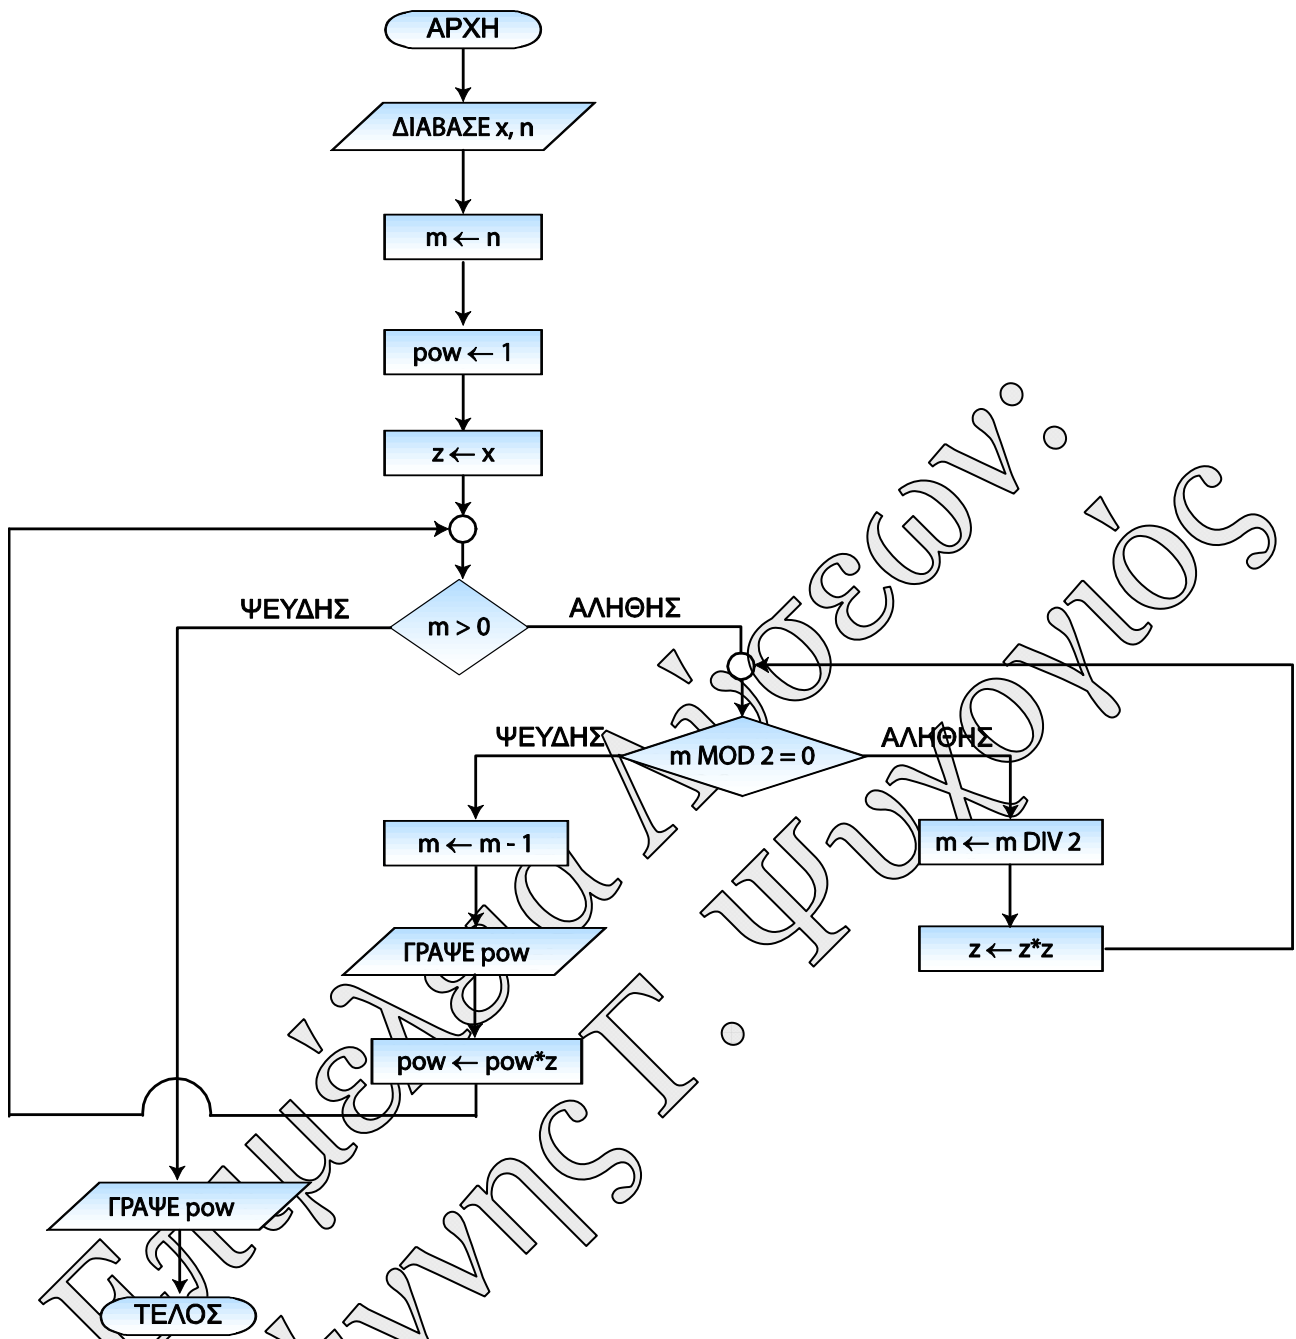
ΑΡΧΗ

ΔΙΑΒΑΣΕ x, n

m ← n

pow ← 1

z ← x

ΨΕΥΔΗΣ

m > 0

ΑΛΗΘΗΣ

ΨΕΥΔΗΣ

m MOD 2 = 0

ΑΛΗΘΗΣ

m ← m - 1

ΓΡΑΨΕ pow

pow ← pow*z

m ← m DIV 2

z ← z*z

ΓΡΑΨΕ pow

ΤΕΛΟΣ

Επιμέλεια λύσεων: Γιάννης Γ. Ψυχογιός